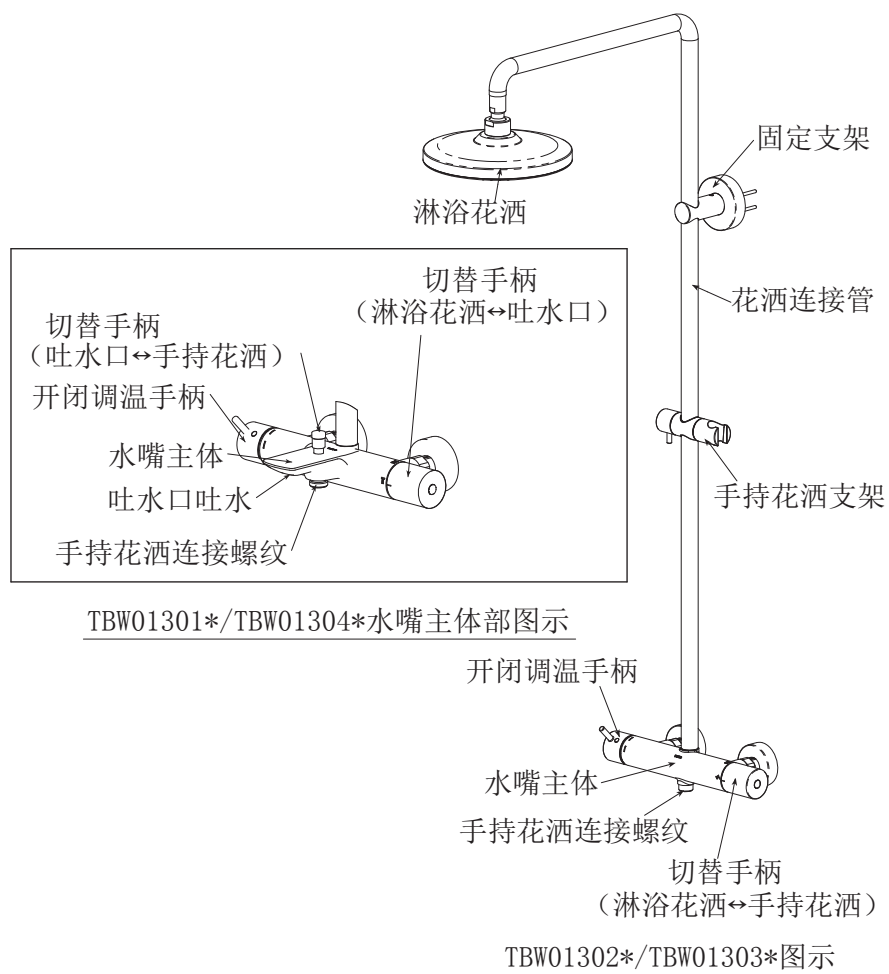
固定支架

淋浴花洒

花洒连接管

切替手柄
（淋浴花洒↔吐水口）

切替手柄
（吐水口↔手持花洒）

开闭调温手柄

水嘴主体

吐水口吐水

手持花洒连接螺纹

TBW01301*/TBW01304*水嘴主体部图示

手持花洒支架

开闭调温手柄

水嘴主体

手持花洒连接螺纹

切替手柄
（淋浴花洒↔手持花洒）

TBW01302*/TBW01303*图示